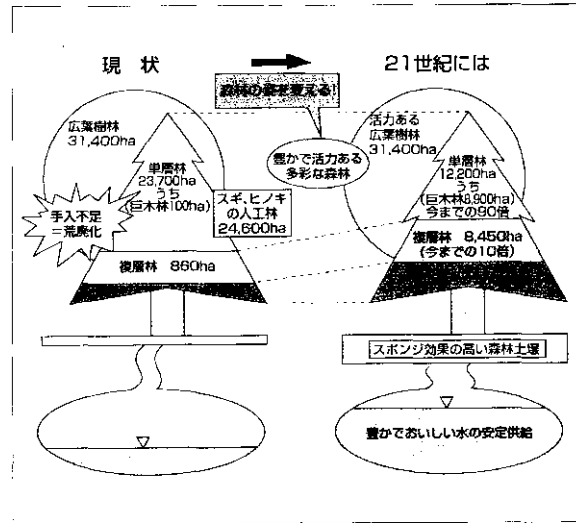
現 状

21世紀には

森林の姿が変える!

広葉樹林
31,400ha

単層林
23,700ha
うち
(巨木林100ha)

手入不足
=荒廃化

スギ、ヒノキ
の人工林
24,600ha

複層林 860ha

豊かで活力ある
多彩な森林

活力ある
広葉樹林
31,400ha

単層林
12,200ha
うち
(巨木林8,900ha)
今までの90倍

複層林 8,450ha
(今までの10倍)

スポンジ効果の高い森林土壌

豊かでおいしい水の安定供給